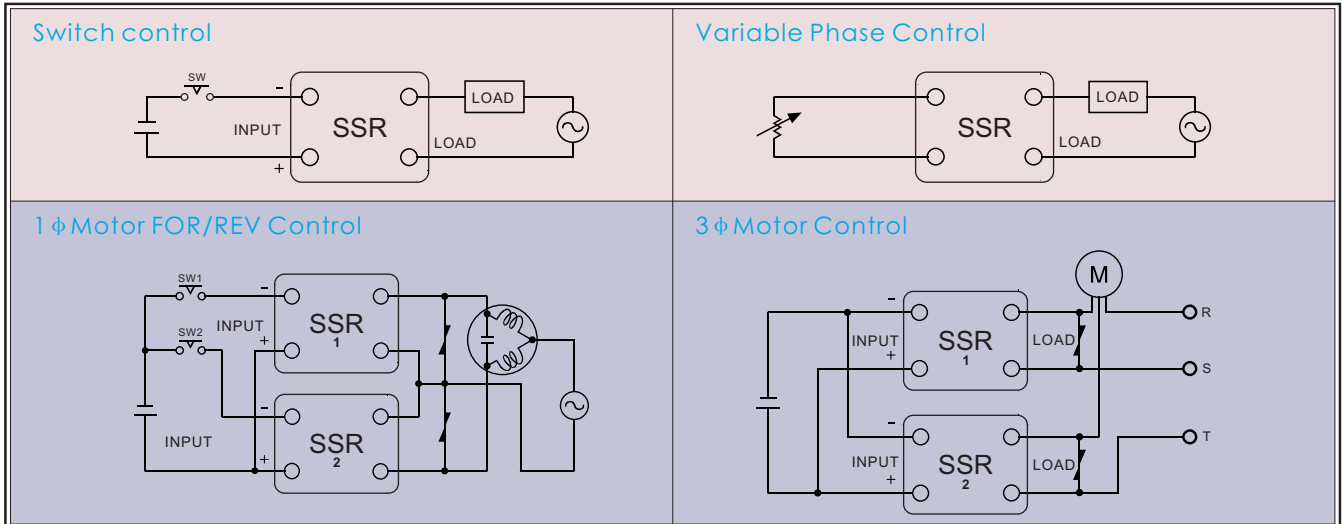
Switch control

SW
-
INPUT
SSR
+
LOAD
LOAD

Variable Phase Control

SSR
LOAD
LOAD

1ϕ Motor FOR/REV Control

SW1
-
SW2
INPUT
+
SSR
1
-
INPUT
+
SSR
2

3ϕ Motor Control

M
R
-
INPUT
+
SSR
1
LOAD
S
-
INPUT
+
SSR
2
LOAD
T